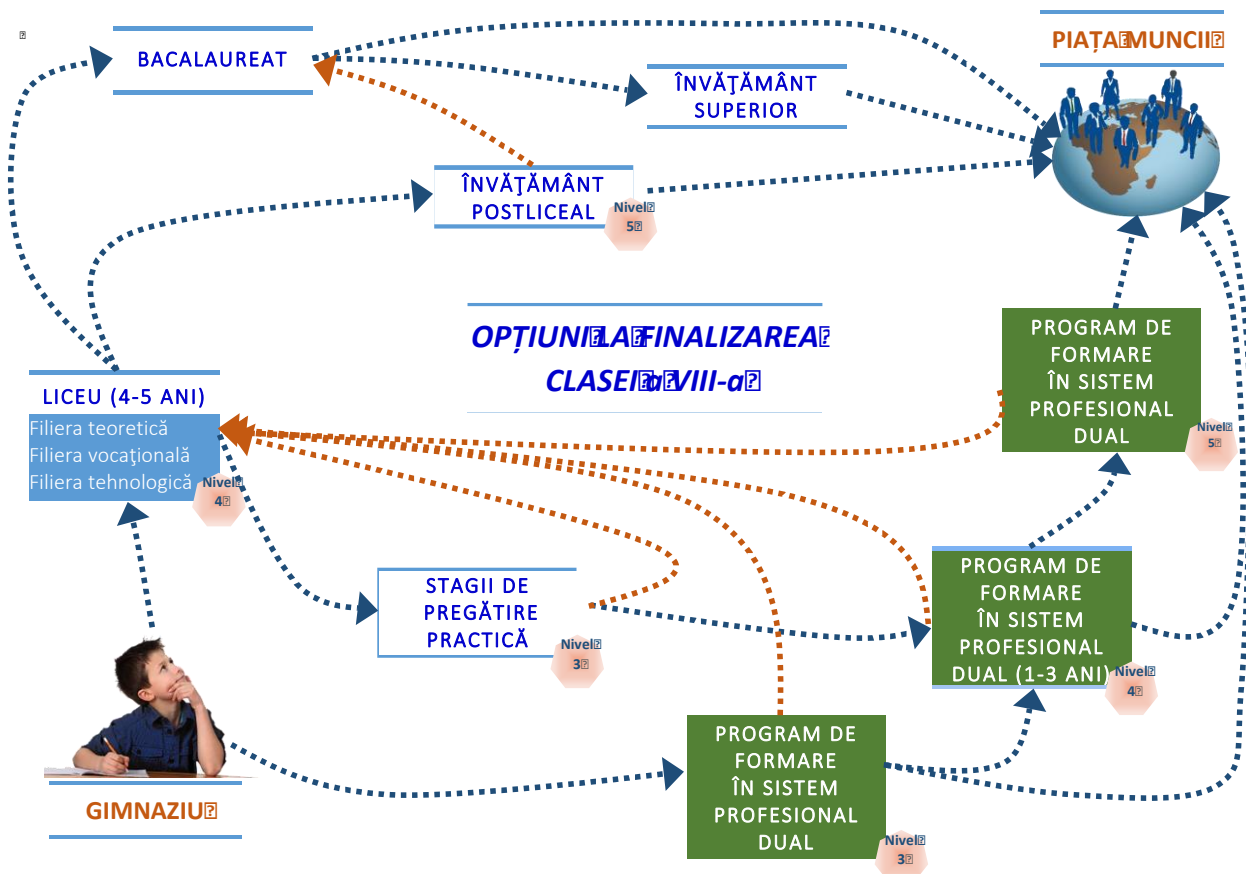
BACALAUREAT

PIAȚA MUNCII

ÎNVĂŢĂMÂNT SUPERIOR

ÎNVĂŢĂMÂNT POSTLICEAL

Nivel 5

OPȚIUNI LA FINALIZAREA CLASEI a VIII-a

PROGRAM DE FORMARE ÎN SISTEM PROFESIONAL DUAL

Nivel 5

LICEU (4-5 ANI)
Filiera teoretică
Filiera vocaţională
Filiera tehnologică

Nivel 4

STAGII DE PREGĂTIRE PRACTICĂ

Nivel 3

PROGRAM DE FORMARE ÎN SISTEM PROFESIONAL DUAL (1-3 ANI)

Nivel 4

PROGRAM DE FORMARE ÎN SISTEM PROFESIONAL DUAL

Nivel 3

GIMNAZIU